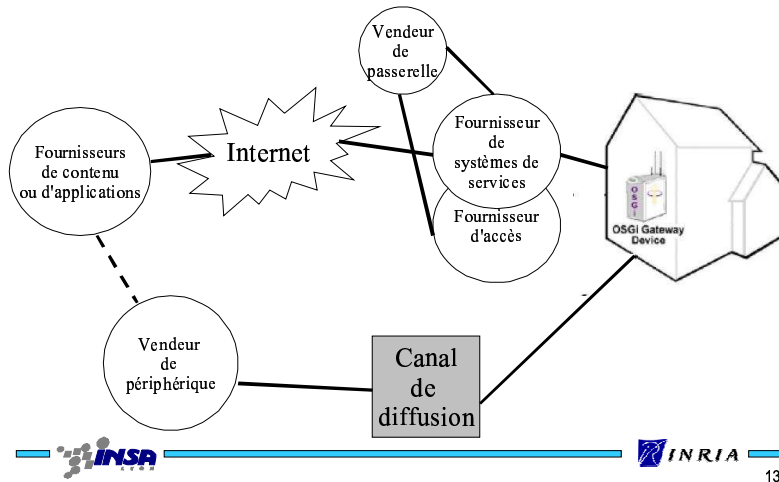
Vendeur de passerelle

Fournisseurs de contenu ou d'applications

Internet

Fournisseur de systèmes de services

Fournisseur d'accès

OSGi

OSGi Gateway Device

Vendeur de périphérique

Canal de diffusion

INSA LYON

INRIA

13